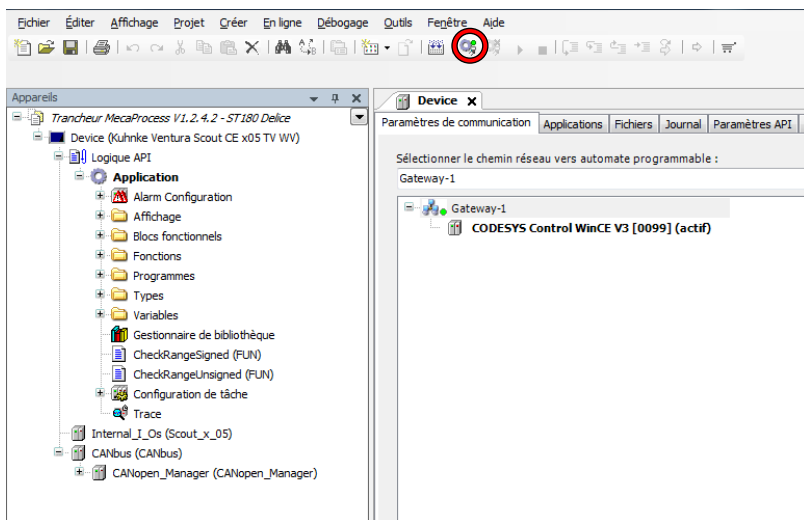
Fichier Éditer Affichage Projet Créer En ligne Débogage Outils Fenêtre Aide

Appareils

Trancheur MecaProcess V1.2.4.2 - ST180 Delice
Device (Kuhnke Ventura Scout CE x05 TV WV)
Logique API
Application
Alarm Configuration
Affichage
Blocs fonctionnels
Fonctions
Programmes
Types
Variables
Gestionnaire de bibliothèque
CheckRangeSigned (FUN)
CheckRangeUnsigned (FUN)
Configuration de tâche
Trace
Internal_I_Os (Scout_x_05)
CANbus (CANbus)
CANopen_Manager (CANopen_Manager)

Device

Paramètres de communication | Applications | Fichiers | Journal | Paramètres API

Sélectionner le chemin réseau vers automate programmable :
Gateway-1

Gateway-1
CODESYS Control WinCE V3 [0099] (actif)